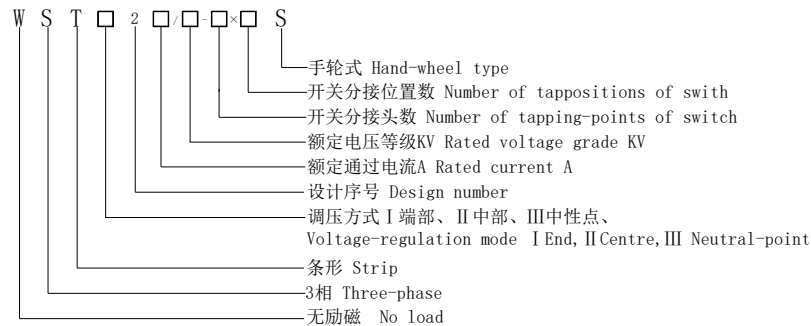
W S T □ 2 □/□-□×□ S

手轮式 Hand-wheel type
开关分接位置数 Number of tappositions of swith
开关分接头数 Number of tapping-points of switch
额定电压等级KV Rated voltage grade KV
额定通过电流A Rated current A
设计序号 Design number
调压方式Ⅰ端部、Ⅱ中部、Ⅲ中性点、
Voltage-regulation mode Ⅰ End,Ⅱ Centre,Ⅲ Neutral-point
条形 Strip
3相 Three-phase
无励磁 No load